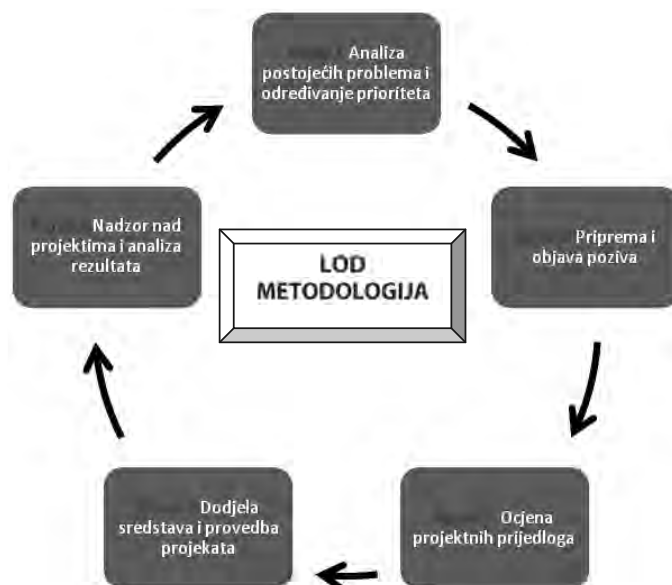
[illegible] Analiza postojećih problema i određivanje prioriteta

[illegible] Priprema i objava poziva

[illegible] Ocjena projektnih prijedloga

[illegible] Dodjela sredstava i provedba projekata

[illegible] Nadzor nad projektima i analiza rezultata

LOD METODOLOGIJA